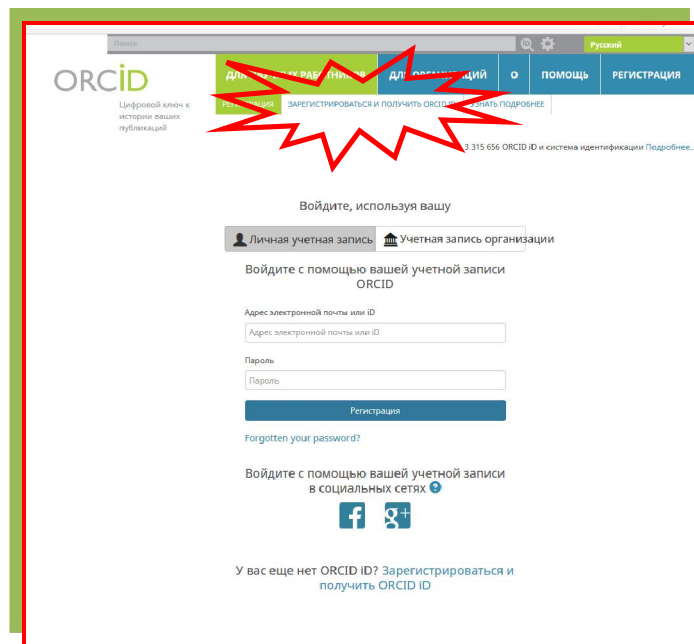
Поиск

Русский

ORCID

Цифровой ключ к истории ваших публикаций

ДЛ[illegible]ЫХ РАБОТНИКОВ

ДЛ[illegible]ЦИЙ

О

ПОМОЩЬ

РЕГИСТРАЦИЯ

РЕГИ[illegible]ЦИЯ

ЗАРЕГИСТРИРОВАТЬСЯ И ПОЛУЧИТЬ ORCID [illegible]УЗНАТЬ ПОДРОБНЕЕ

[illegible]3 315 656 ORCID iD и система идентификации Подробнее...

Войдите, используя вашу

Личная учетная запись

Учетная запись организации

Войдите с помощью вашей учетной записи ORCID

Адрес электронной почты или iD

Адрес электронной почты или iD

Пароль

Пароль

Регистрация

Forgotten your password?

Войдите с помощью вашей учетной записи в социальных сетях

У вас еще нет ORCID iD? Зарегистрироваться и получить ORCID iD